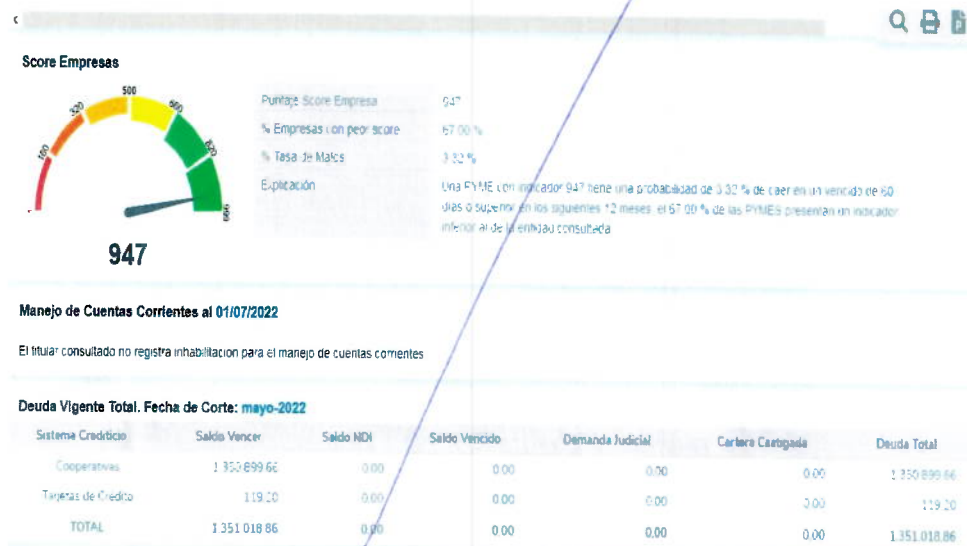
Score Empresas

100 320 500 750 820 999

947

Puntaje Score Empresa 947
% Empresas con peor score 67.00 %
% Tasa de Malos 3.32 %
Explicación Una PYME con indicador 947 tiene una probabilidad de 3.32 % de caer en un vencido de 60 días o superior en los siguientes 12 meses, el 67.00 % de las PYMES presentan un indicador inferior al de la entidad consultada

Manejo de Cuentas Corrientes al 01/07/2022

El titular consultado no registra inhabilitación para el manejo de cuentas corrientes

Deuda Vigente Total. Fecha de Corte: mayo-2022

| Sistema Crediticio | Saldo Vencer | Saldo NDI | Saldo Vencido | Demanda Judicial | Cartera Castigada | Deuda Total |
|---|---|---|---|---|---|---|
| Cooperativas | 1 350 899.66 | 0.00 | 0.00 | 0.00 | 0.00 | 1 350 899.66 |
| Tarjetas de Crédito | 119.20 | 0.00 | 0.00 | 0.00 | 0.00 | 119.20 |
| TOTAL | 1 351 018.86 | 0.00 | 0.00 | 0.00 | 0.00 | 1.351.018.86 |